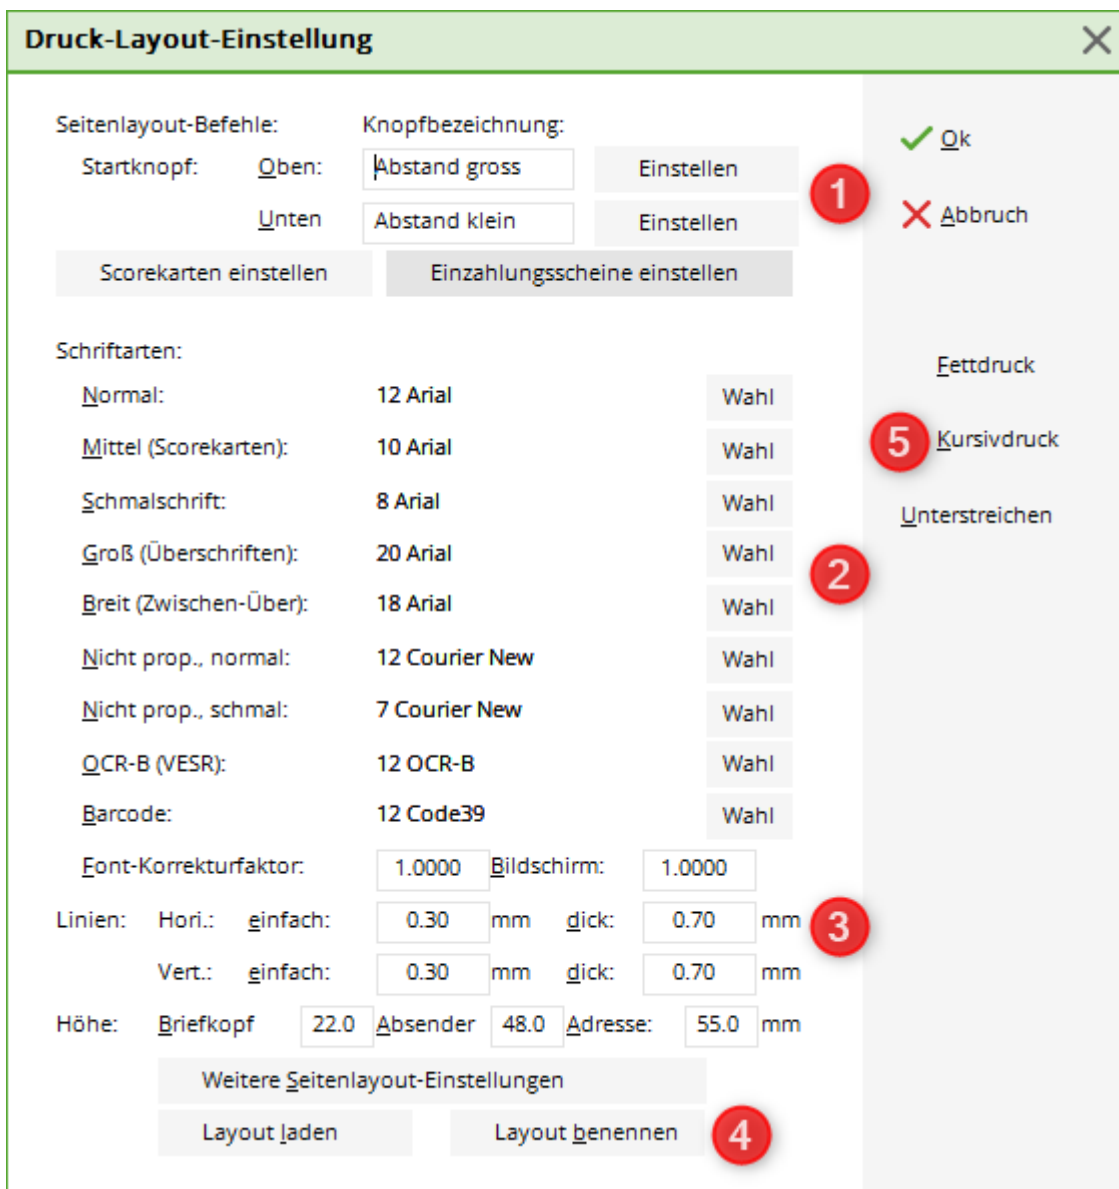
Druck-Layout-Einstellung

Seitenlayout-Befehle: Knopfbezeichnung:
Startknopf: Oben: Abstand gross Einstellen
Unten Abstand klein Einstellen
1
Scorekarten einstellen Einzahlungsscheine einstellen

Schriftarten:

| | | |
|---|---|---|
| Normal: | 12 Arial | Wahl |
| Mittel (Scorekarten): | 10 Arial | Wahl |
| Schmalschrift: | 8 Arial | Wahl |
| Groß (Überschriften): | 20 Arial | Wahl |
| Breit (Zwischen-Über): | 18 Arial | Wahl |
| Nicht prop., normal: | 12 Courier New | Wahl |
| Nicht prop., schmal: | 7 Courier New | Wahl |
| OCR-B (VESR): | 12 OCR-B | Wahl |
| Barcode: | 12 Code39 | Wahl |

2

Font-Korrekturfaktor: 1.0000 Bildschirm: 1.0000
Linien: Hori.: einfach: 0.30 mm dick: 0.70 mm
Vert.: einfach: 0.30 mm dick: 0.70 mm
3
Höhe: Briefkopf 22.0 Absender 48.0 Adresse: 55.0 mm

Weitere Seitenlayout-Einstellungen
Layout laden Layout benennen
4

Ok
Abbruch

Fettdruck
5
Kursivdruck
Unterstreichen